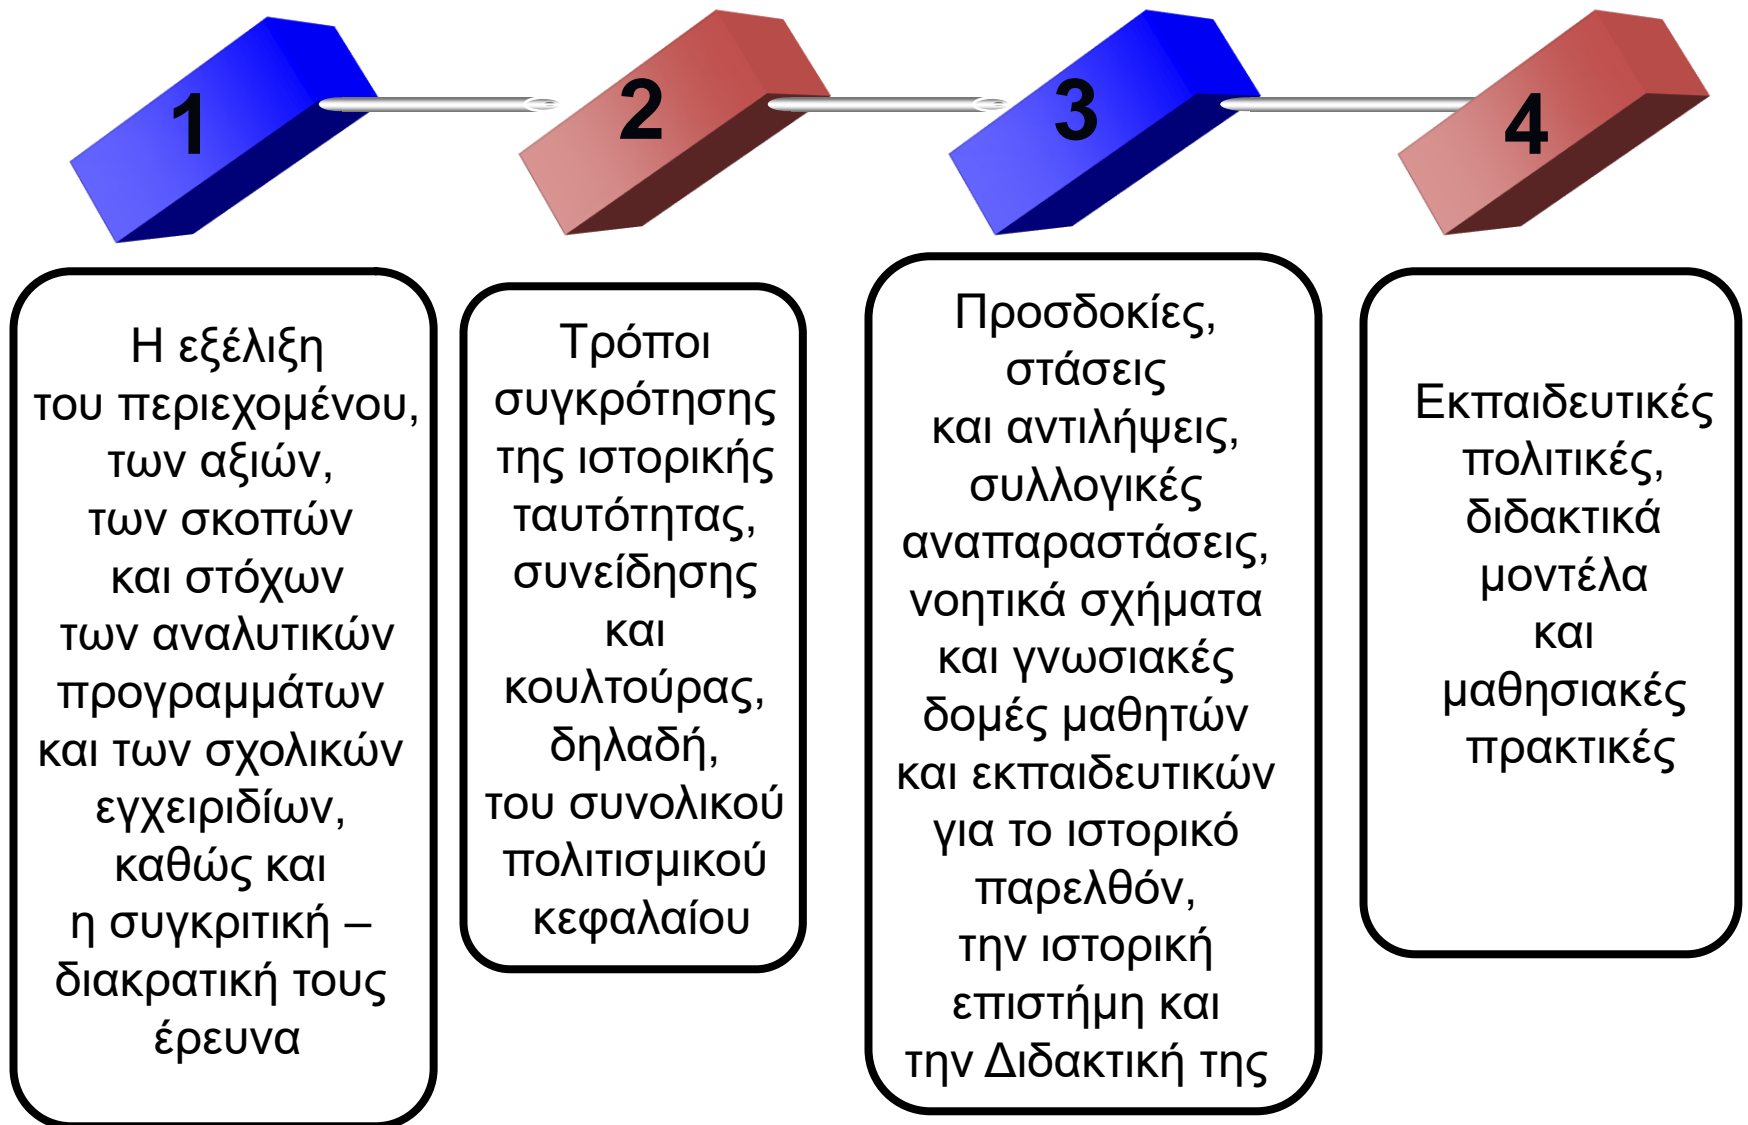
1

2

3

4

Η εξέλιξη του περιεχομένου, των αξιών, των σκοπών και στόχων των αναλυτικών προγραμμάτων και των σχολικών εγχειριδίων, καθώς και η συγκριτική – διακρατική τους έρευνα

Τρόποι συγκρότησης της ιστορικής ταυτότητας, συνείδησης και κουλτούρας, δηλαδή, του συνολικού πολιτισμικού κεφαλαίου

Προσδοκίες, στάσεις και αντιλήψεις, συλλογικές αναπαραστάσεις, νοητικά σχήματα και γνωσιακές δομές μαθητών και εκπαιδευτικών για το ιστορικό παρελθόν, την ιστορική επιστήμη και την Διδακτική της

Εκπαιδευτικές πολιτικές, διδακτικά μοντέλα και μαθησιακές πρακτικές